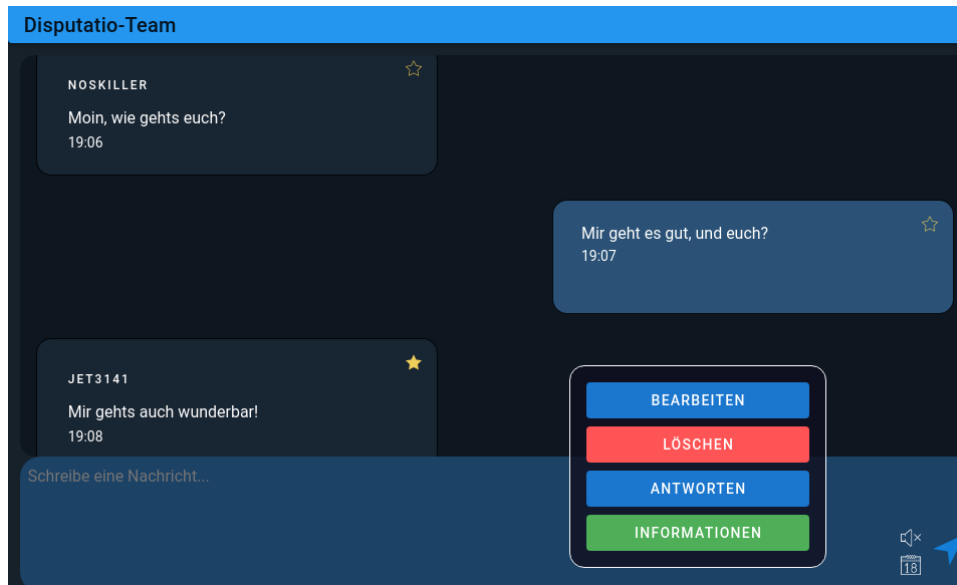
Disputatio-Team

NOSKILLER

Moin, wie gehts euch?
19:06

Mir geht es gut, und euch?
19:07

JET3141

Mir gehts auch wunderbar!
19:08

Schreibe eine Nachricht...

BEARBEITEN

LÖSCHEN

ANTWORTEN

INFORMATIONEN

18